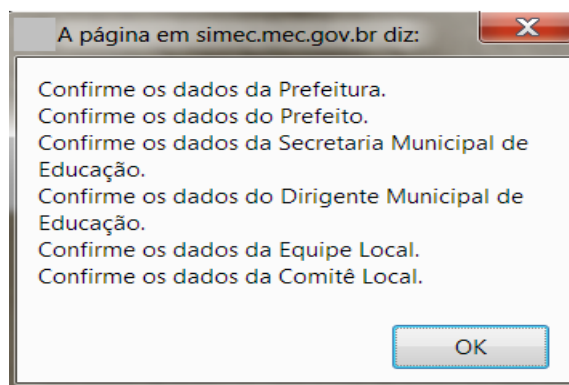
A página em simec.mec.gov.br diz:

Confirme os dados da Prefeitura.
Confirme os dados do Prefeito.
Confirme os dados da Secretaria Municipal de Educação.
Confirme os dados do Dirigente Municipal de Educação.
Confirme os dados da Equipe Local.
Confirme os dados da Comitê Local.

OK